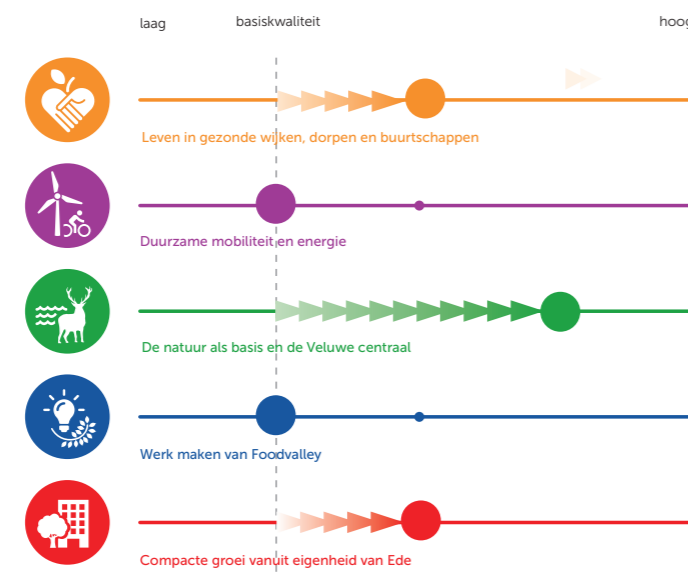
laag

basiskwaliteit

hoog

Leven in gezonde wijken, dorpen en buurtschappen

Duurzame mobiliteit en energie

De natuur als basis en de Veluwe centraal

Werk maken van Foodvalley

Compacte groei vanuit eigenheid van Ede